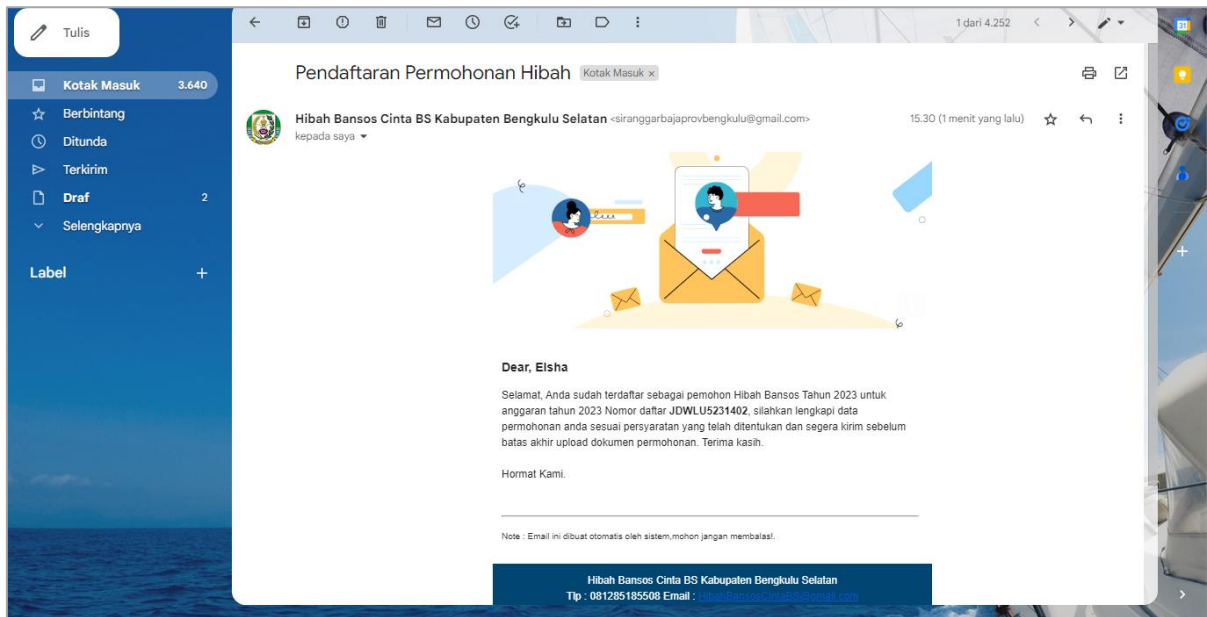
Tulis

Kotak Masuk 3.640
Berbintang
Ditunda
Terkirim
Draf 2
Selengkapnya

Label +

1 dari 4.252

Pendaftaran Permohonan Hibah Kotak Masuk ×

Hibah Bansos Cinta BS Kabupaten Bengkulu Selatan <siranggarbajaprovbengkulu@gmail.com>
kepada saya

15.30 (1 menit yang lalu)

Dear, Elsha

Selamat, Anda sudah terdaftar sebagai pemohon Hibah Bansos Tahun 2023 untuk anggaran tahun 2023 Nomor daftar JDWLU5231402, silahkan lengkapi data permohonan anda sesuai persyaratan yang telah ditentukan dan segera kirim sebelum batas akhir upload dokumen permohonan. Terima kasih.

Hormat Kami.

Note : Email ini dibuat otomatis oleh sistem,mohon jangan membalas!.

Hibah Bansos Cinta BS Kabupaten Bengkulu Selatan
Tlp : 081285185508 Email : HibahBansosCintaBS@gmail.com